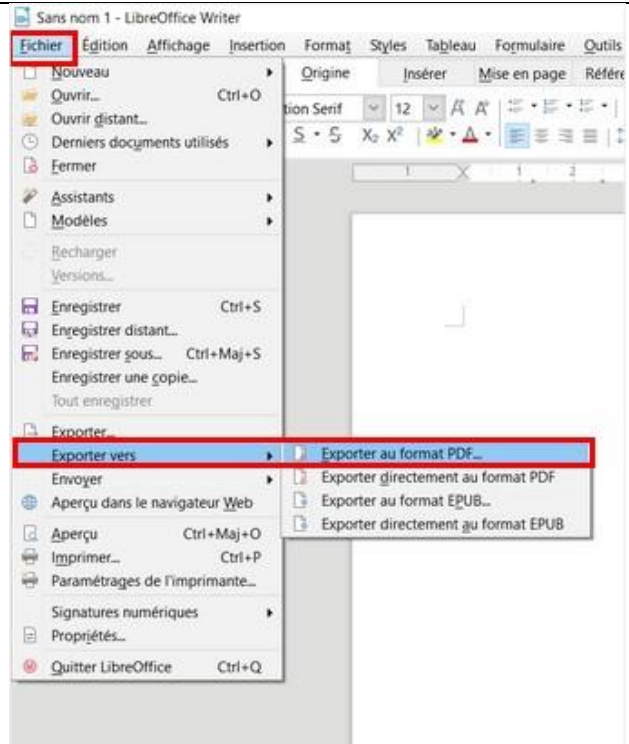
Sans nom 1 - LibreOffice Writer

Fichier Édition Affichage Insertion Format Styles Tableau Formulaire Outils

Origine Insérer Mise en page Référe

tion Serif 12

Nouveau
Ouvrir... Ctrl+O
Ouvrir distant...
Derniers documents utilisés
Fermer
Assistants
Modèles
Recharger
Versions...
Enregistrer Ctrl+S
Enregistrer distant...
Enregistrer sous... Ctrl+Maj+S
Enregistrer une copie...
Tout enregistrer
Exporter...
Exporter vers
Envoyer
Aperçu dans le navigateur Web
Aperçu Ctrl+Maj+O
Imprimer... Ctrl+P
Paramétrages de l'imprimante...
Signatures numériques
Propriétés...
Quitter LibreOffice Ctrl+Q

Exporter au format PDF...
Exporter directement au format PDF
Exporter au format EPUB...
Exporter directement au format EPUB